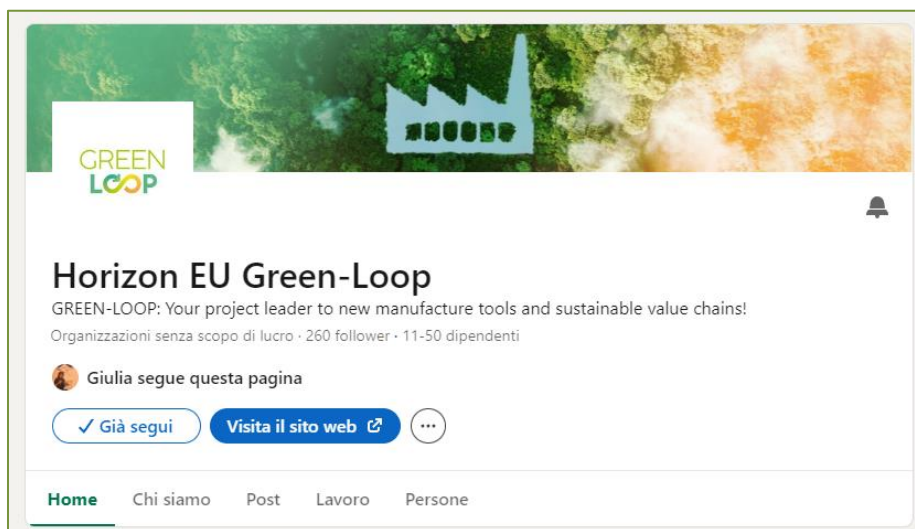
GREEN LOOP

Horizon EU Green-Loop

GREEN-LOOP: Your project leader to new manufacture tools and sustainable value chains!

Organizzazioni senza scopo di lucro · 260 follower · 11-50 dipendenti

Giulia segue questa pagina

✓ Già segui

Visita il sito web

Home Chi siamo Post Lavoro Persone